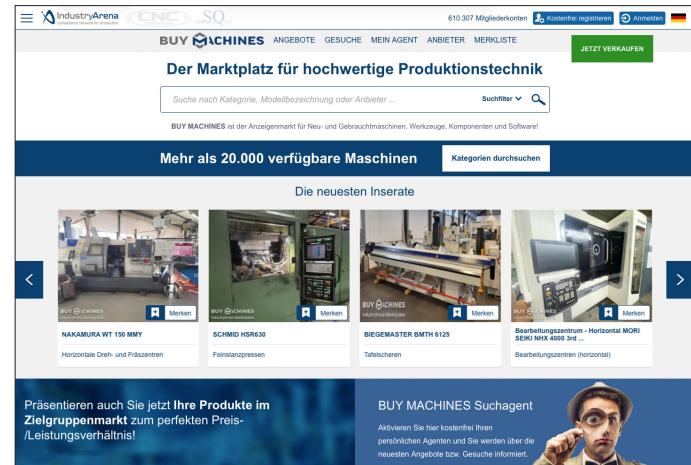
IndustryArena
competence network for production
CNC
SQ

610.307 Mitgliederkonten Kostenfrei registrieren Anmelden

BUY MACHINES ANGEBOTE GESUCHE MEIN AGENT ANBIETER MERKLISTE

JETZT VERKAUFEN

Der Marktplatz für hochwertige Produktionstechnik

Suche nach Kategorie, Modellbezeichnung oder Anbieter ... Suchfilter

BUY MACHINES ist der Anzeigenmarkt für Neu- und Gebrauchtmaschinen, Werkzeuge, Komponenten und Software!

Mehr als 20.000 verfügbare Maschinen

Kategorien durchsuchen

Die neuesten Inserate

BUY MACHINES Merken
NAKAMURA WT 150 MMY
Horizontale Dreh- und Fräszentren

BUY MACHINES Merken
SCHMID HSR630
Feinstanzpressen

BUY MACHINES Merken
BIEGEMASTER BMTH 6125
Tafelscheren

BUY MACHINES Merken
Bearbeitungszentrum - Horizontal MORI SEIKI NHX 4000 3rd ...
Bearbeitungszentren (horizontal)

Präsentieren auch Sie jetzt Ihre Produkte im Zielgruppenmarkt zum perfekten Preis-/Leistungsverhältnis!

BUY MACHINES Suchagent

Aktivieren Sie hier kostenfrei Ihren persönlichen Agenten und Sie werden über die neuesten Angebote bzw. Gesuche informiert.